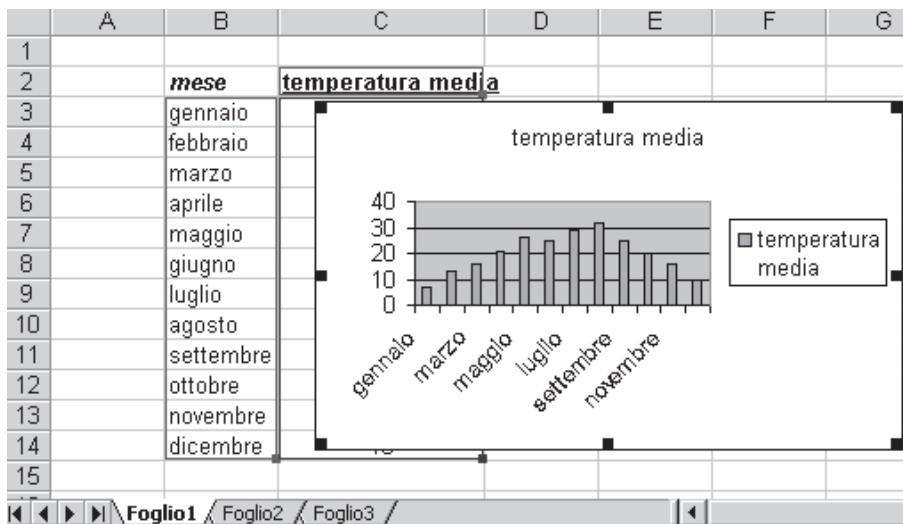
|    | A | B | C | D | E | F | G |
|----|---|---|---|---|---|---|---|
| 1  |   |   |   |   |   |   |   |
| 2  |   | *mese* | **temperatura media** |   |   |   |   |
| 3  |   | gennaio |   |   |   |   |   |
| 4  |   | febbraio |   |   |   |   |   |
| 5  |   | marzo |   |   |   |   |   |
| 6  |   | aprile |   |   |   |   |   |
| 7  |   | maggio |   |   |   |   |   |
| 8  |   | giugno |   |   |   |   |   |
| 9  |   | luglio |   |   |   |   |   |
| 10 |   | agosto |   |   |   |   |   |
| 11 |   | settembre |   |   |   |   |   |
| 12 |   | ottobre |   |   |   |   |   |
| 13 |   | novembre |   |   |   |   |   |
| 14 |   | dicembre | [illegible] |   |   |   |   |
| 15 |   |   |   |   |   |   |   |

temperatura media

40
30
20
10
0

gennaio
marzo
maggio
luglio
settembre
novembre

temperatura media

Foglio1 Foglio2 Foglio3